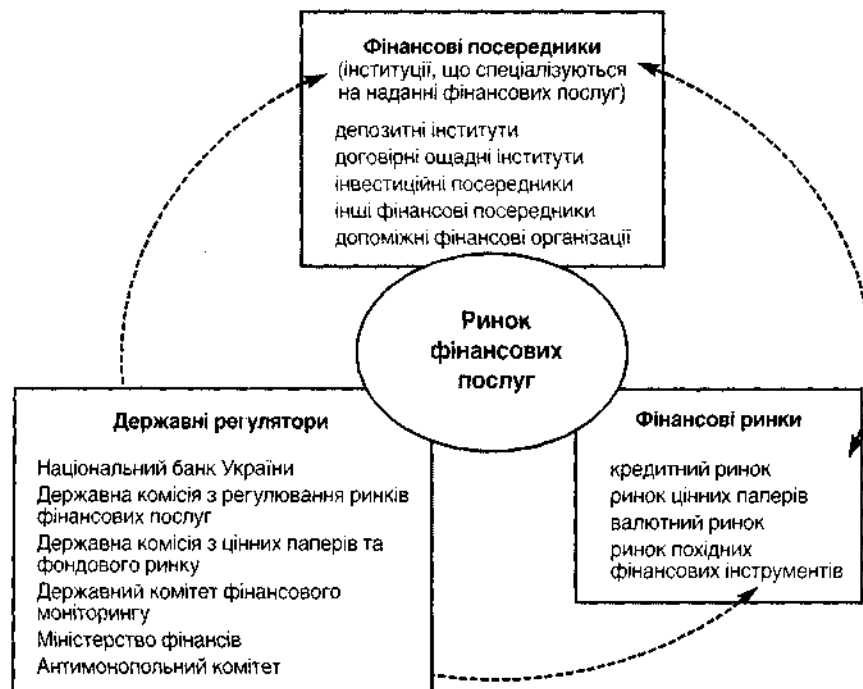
Фінансові посередники
(інституції, що спеціалізуються на наданні фінансових послуг)

депозитні інститути
договірні ощадні інститути
інвестиційні посередники
інші фінансові посередники
допоміжні фінансові організації

Ринок фінансових послуг

Державні регулятори

Національний банк України
Державна комісія з регулювання ринків фінансових послуг
Державна комісія з цінних паперів та фондового ринку
Державний комітет фінансового моніторингу
Міністерство фінансів
Антимонопольний комітет

Фінансові ринки

кредитний ринок
ринок цінних паперів
валютний ринок
ринок похідних фінансових інструментів